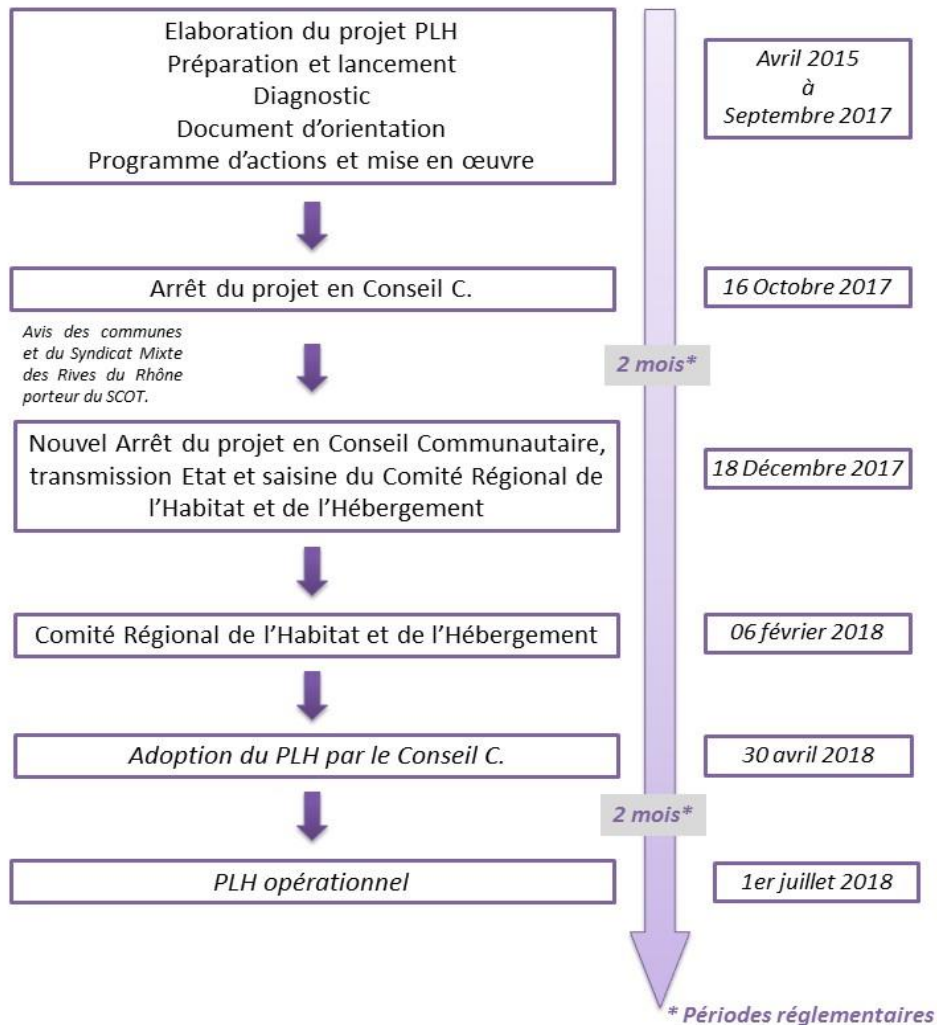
Elaboration du projet PLH
Préparation et lancement
Diagnostic
Document d'orientation
Programme d'actions et mise en œuvre

Avril 2015
à
Septembre 2017

Arrêt du projet en Conseil C.

16 Octobre 2017

Avis des communes et du Syndicat Mixte des Rives du Rhône porteur du SCOT.

2 mois*

Nouvel Arrêt du projet en Conseil Communautaire, transmission Etat et saisine du Comité Régional de l'Habitat et de l'Hébergement

18 Décembre 2017

Comité Régional de l'Habitat et de l'Hébergement

06 février 2018

Adoption du PLH par le Conseil C.

30 avril 2018

2 mois*

PLH opérationnel

1er juillet 2018

* Périodes réglementaires